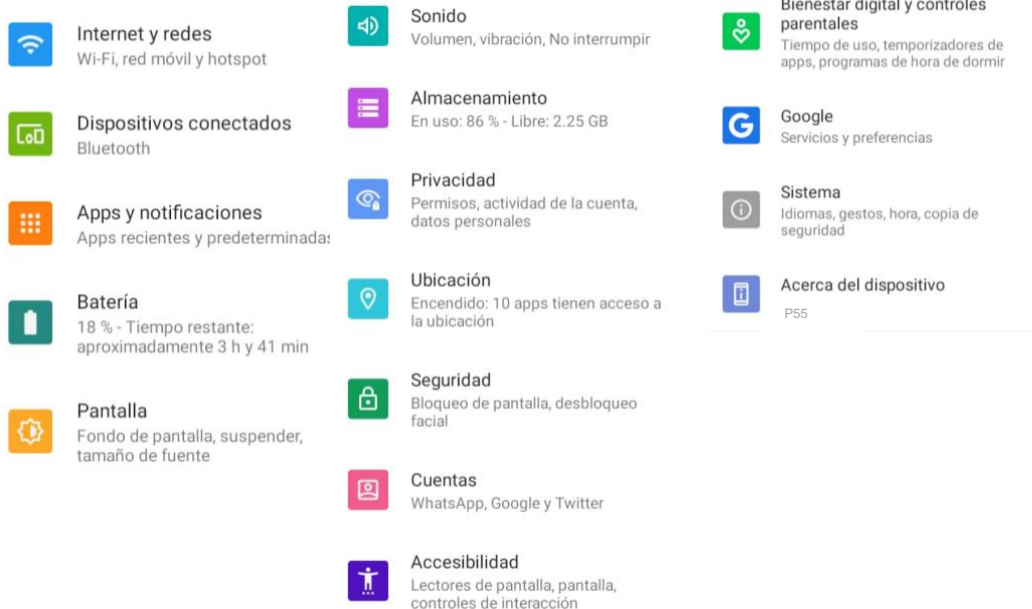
Internet y redes
Wi-Fi, red móvil y hotspot

Dispositivos conectados
Bluetooth

Apps y notificaciones
Apps recientes y predeterminadas

Batería
18 % - Tiempo restante: aproximadamente 3 h y 41 min

Pantalla
Fondo de pantalla, suspender, tamaño de fuente

Sonido
Volumen, vibración, No interrumpir

Almacenamiento
En uso: 86 % - Libre: 2.25 GB

Privacidad
Permisos, actividad de la cuenta, datos personales

Ubicación
Encendido: 10 apps tienen acceso a la ubicación

Seguridad
Bloqueo de pantalla, desbloqueo facial

Cuentas
WhatsApp, Google y Twitter

Accesibilidad
Lectores de pantalla, pantalla, controles de interacción

Bienestar digital y controles parentales
Tiempo de uso, temporizadores de apps, programas de hora de dormir

Google
Servicios y preferencias

Sistema
Idiomas, gestos, hora, copia de seguridad

Acerca del dispositivo
P55